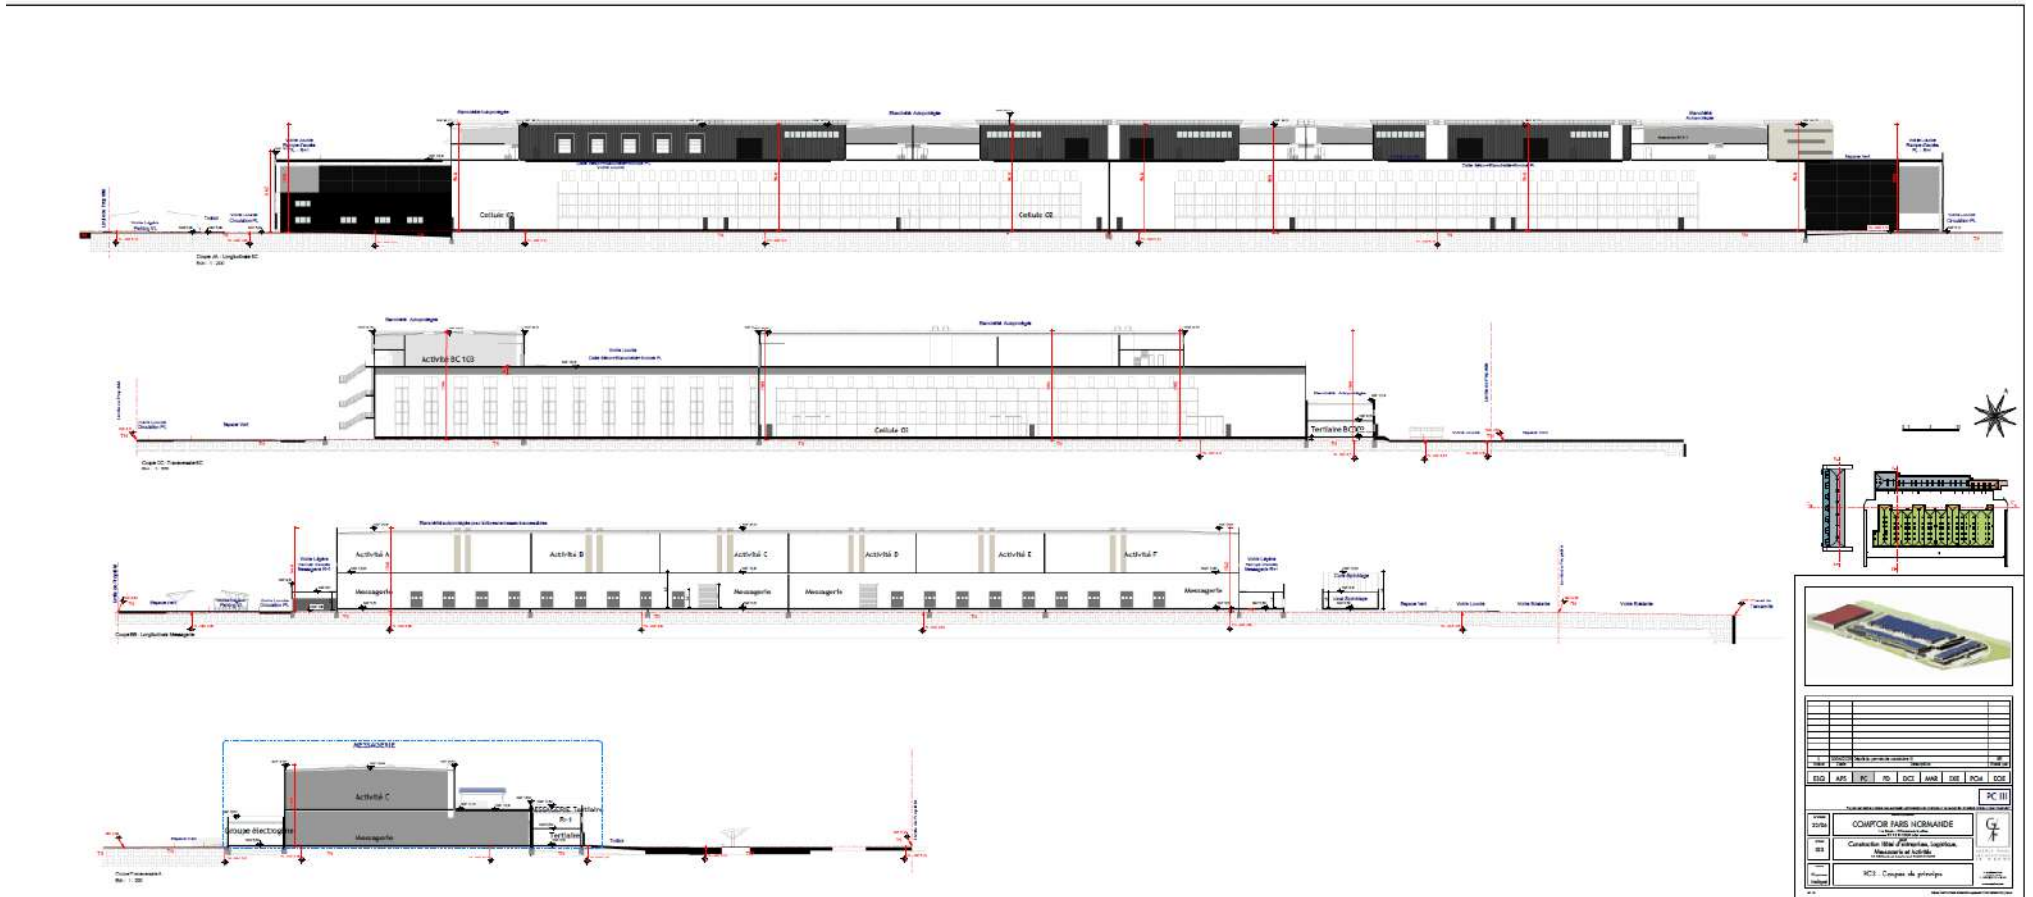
Cellule C1
Cellule C2
Coupe AA - Longitudinale BC

Activité BC 1C3
Cellule C3
Tertiaire BC10
Coupe CC - Transversale BC

Activité A
Activité B
Activité C
Activité D
Activité E
Activité F
Messagerie
Messagerie
Messagerie
Messagerie
Coupe BB - Longitudinale Messagerie

MESSAGERIE
Activité C
Messagerie
Groupe électrogène
MESSAGERIE Tertiaire
R+1
Tertiaire
Coupe Transversale A

ESQ | APS | PC | PD | DCE | MAR | EXE | PCA | DOE
PC III
COMPTOIR PARIS NORMANDIE
Construction Hôtel d'entreprises, Logistique, Messagerie et Activités
PC3 - Coupes de principe